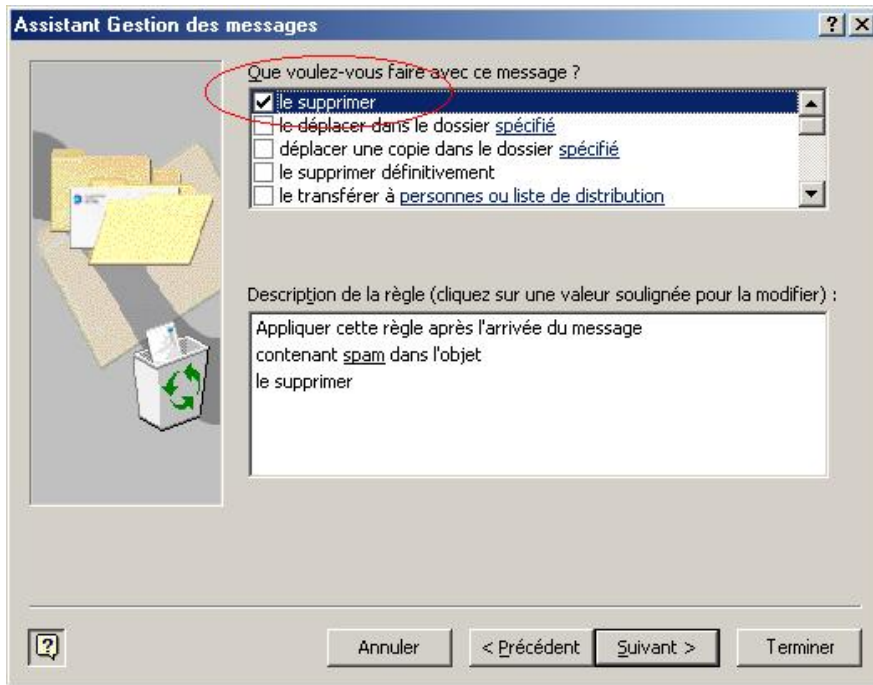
Assistant Gestion des messages

?

X

Que voulez-vous faire avec ce message ?

le supprimer

le déplacer dans le dossier spécifié

déplacer une copie dans le dossier spécifié

le supprimer définitivement

le transférer à personnes ou liste de distribution

Description de la règle (cliquez sur une valeur soulignée pour la modifier) :

Appliquer cette règle après l'arrivée du message
contenant spam dans l'objet
le supprimer

Annuler

< Précédent

Suivant >

Terminer